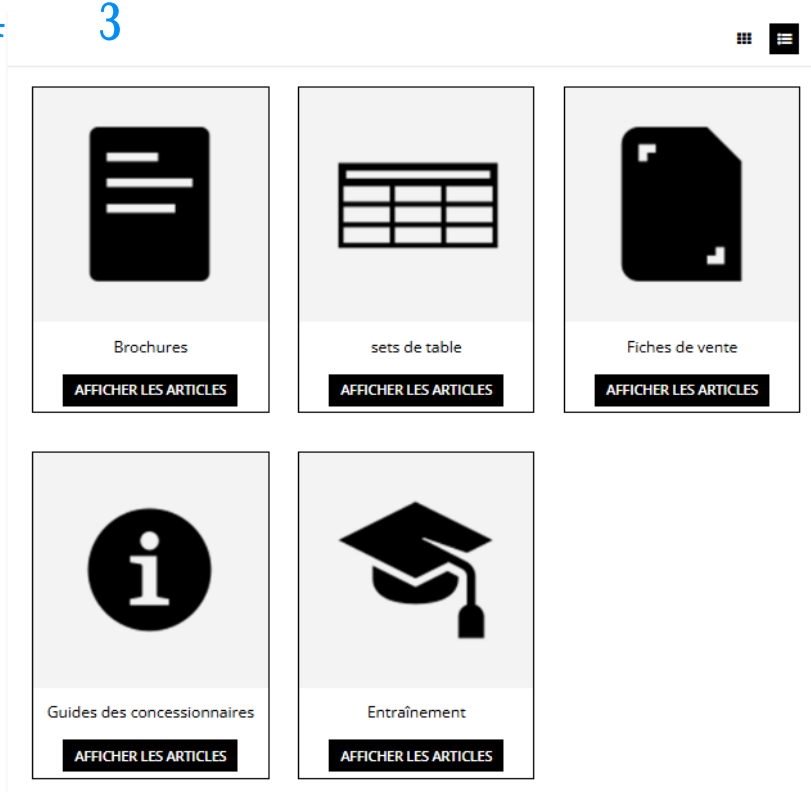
3

Brochures

AFFICHER LES ARTICLES

sets de table

AFFICHER LES ARTICLES

Fiches de vente

AFFICHER LES ARTICLES

Guides des concessionnaires

AFFICHER LES ARTICLES

Entraînement

AFFICHER LES ARTICLES